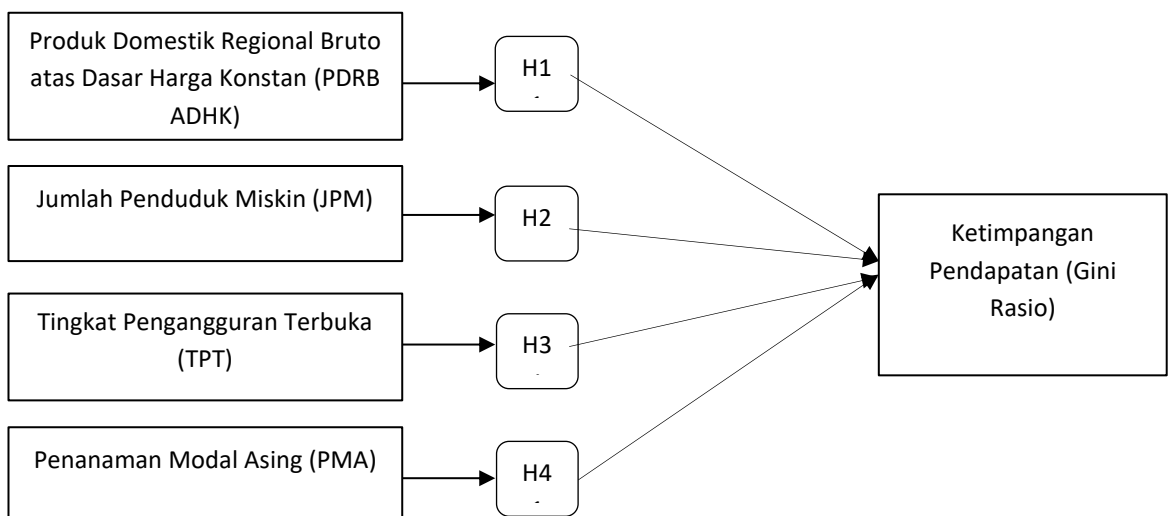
Produk Domestik Regional Bruto atas Dasar Harga Konstan (PDRB ADHK)

H1

Jumlah Penduduk Miskin (JPM)

H2

Tingkat Pengangguran Terbuka (TPT)

H3

Penanaman Modal Asing (PMA)

H4

Ketimpangan Pendapatan (Gini Rasio)